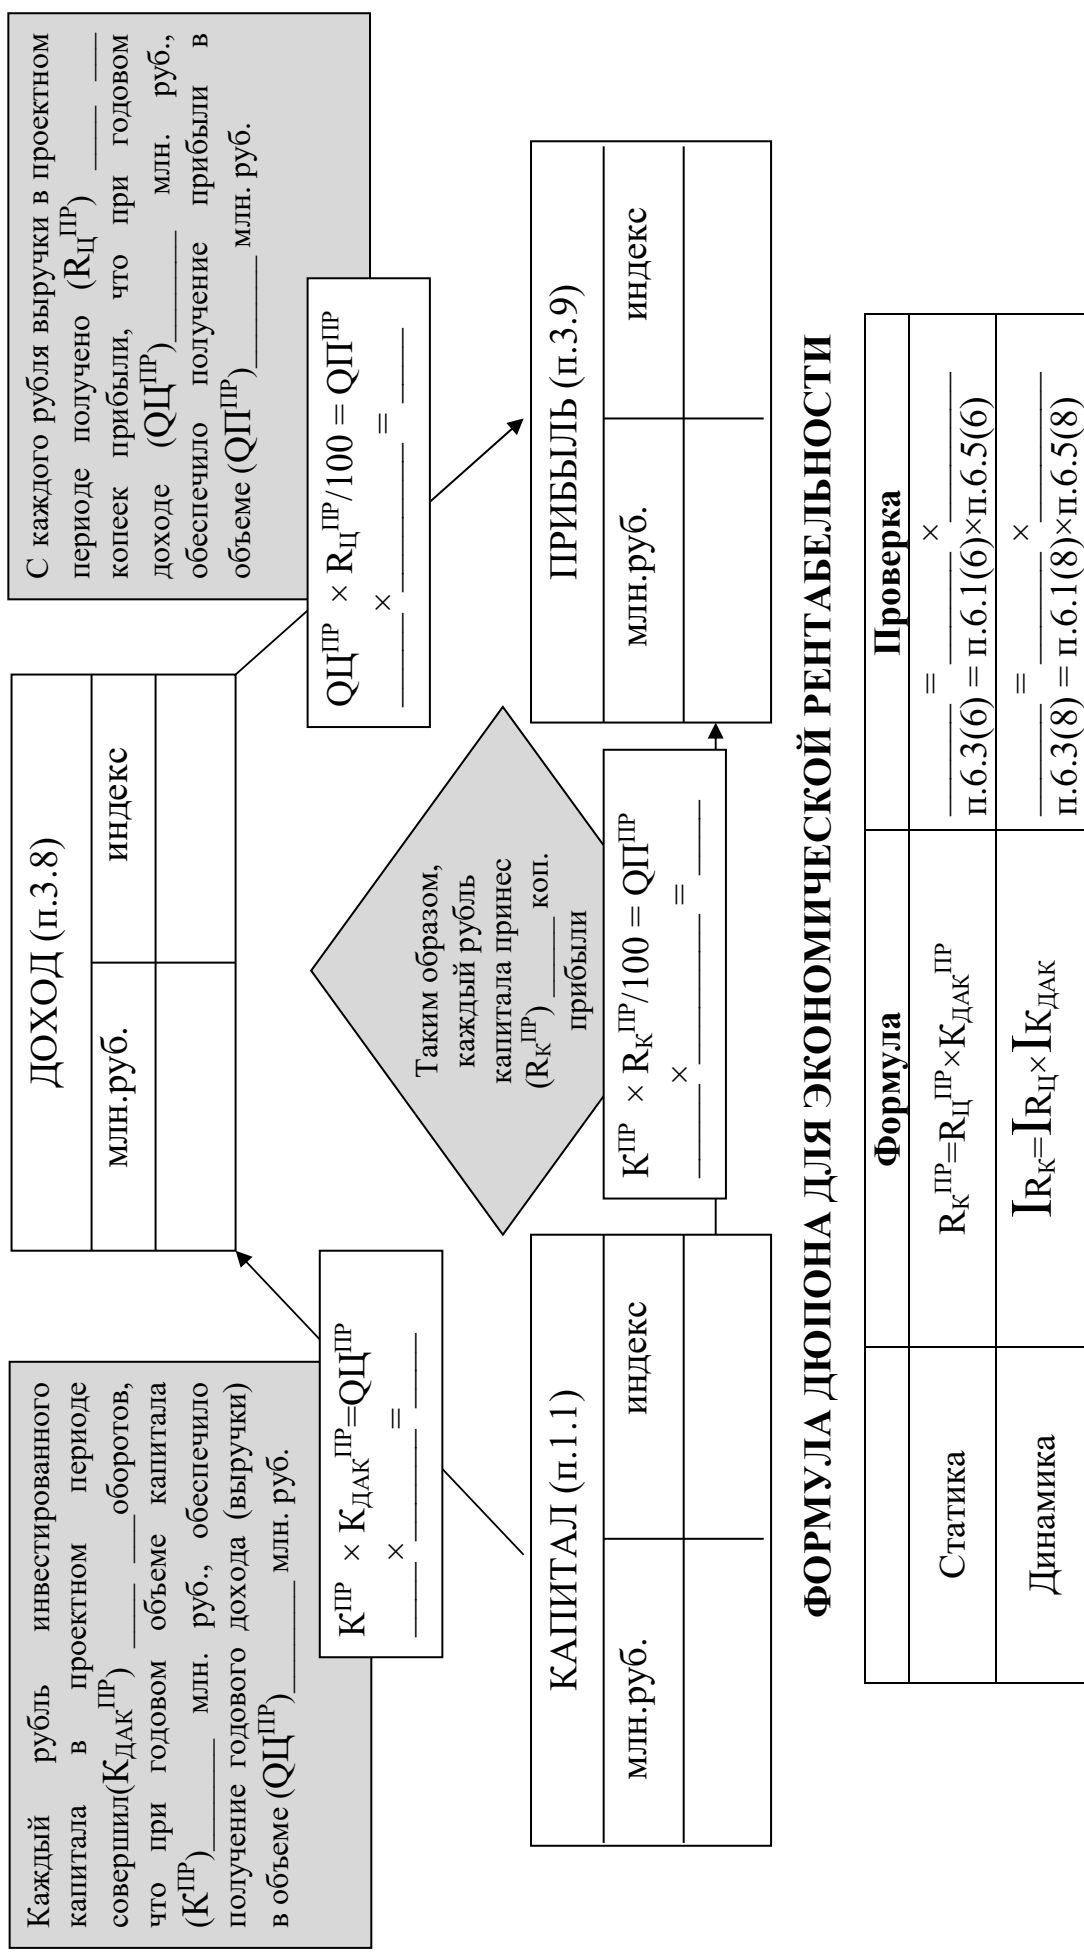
Каждый рубль инвестированного капитала в проектном периоде совершил($К_{ДАК}^{ПР}$) ____ оборотов, что при годовом объеме капитала ($К^{ПР}$)____ млн. руб., обеспечило получение годового дохода (выручки) в объеме ($QЦ^{ПР}$)____ млн. руб.

$К^{ПР} \times К_{ДАК}^{ПР} = QЦ^{ПР}$

____ × ____ = ____

КАПИТАЛ (п.1.1)

| млн.руб. | индекс |
|---|---|
| | |

ДОХОД (п.3.8)

| млн.руб. | индекс |
|---|---|
| | |

С каждого рубля выручки в проектном периоде получено ($R_Ц^{ПР}$) ____ копеек прибыли, что при годовом доходе ($QЦ^{ПР}$)____ млн. руб., обеспечило получение прибыли в объеме ($QП^{ПР}$)____ млн. руб.

$QЦ^{ПР} \times R_Ц^{ПР}/100 = QП^{ПР}$

____ × ____ = ____

Таким образом, каждый рубль капитала принес ($R_К^{ПР}$)____ коп. прибыли

$К^{ПР} \times R_К^{ПР}/100 = QП^{ПР}$

____ × ____ = ____

ПРИБЫЛЬ (п.3.9)

| млн.руб. | индекс |
|---|---|
| | |

ФОРМУЛА ДЮПОНА ДЛЯ ЭКОНОМИЧЕСКОЙ РЕНТАБЕЛЬНОСТИ

| | Формула | Проверка |
|---|---|---|
| Статика | $R_К^{ПР} = R_Ц^{ПР} \times К_{ДАК}^{ПР}$ | $\frac{}{п.6.3(6)} = \frac{}{п.6.1(6)} \times \frac{}{п.6.5(6)}$ |
| Динамика | $I_{R_К} = I_{R_Ц} \times I_{К_{ДАК}}$ | $\frac{}{п.6.3(8)} = \frac{}{п.6.1(8)} \times \frac{}{п.6.5(8)}$ |